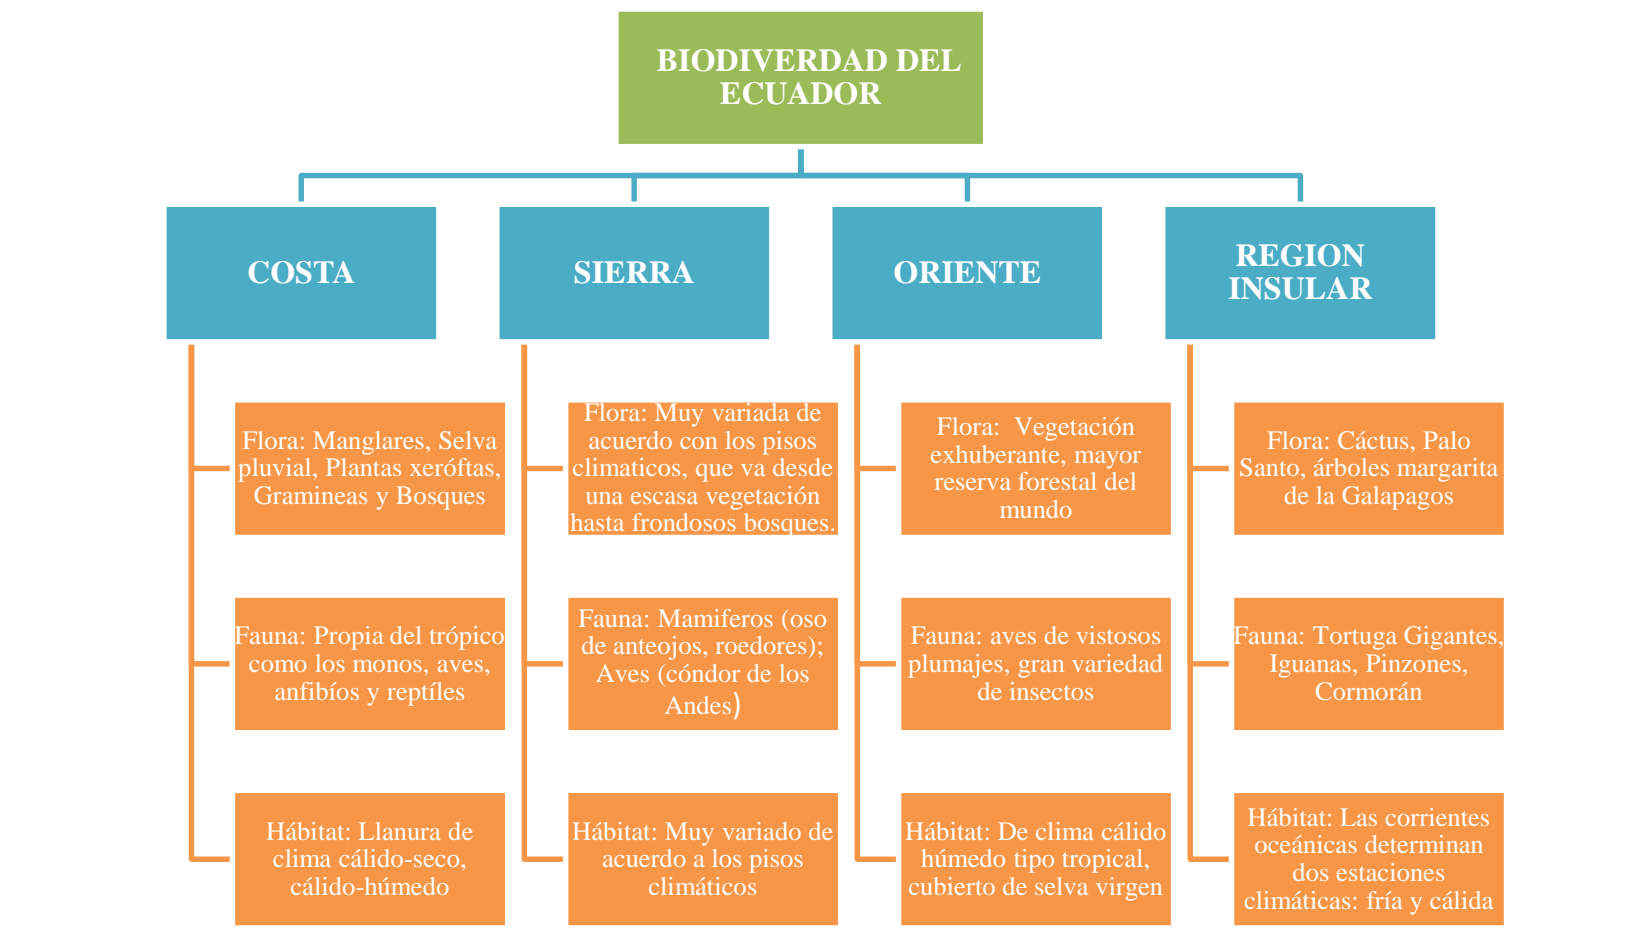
BIODIVERDAD DEL ECUADOR

COSTA

Flora: Manglares, Selva pluvial, Plantas xeróftas, Gramineas y Bosques

Fauna: Propia del trópico como los monos, aves, anfibíos y reptíles

Hábitat: Llanura de clima cálido-seco, cálido-húmedo

SIERRA

Flora: Muy variada de acuerdo con los pisos climaticos, que va desde una escasa vegetación hasta frondosos bosques.

Fauna: Mamiferos (oso de anteojos, roedores); Aves (cóndor de los Andes)

Hábitat: Muy variado de acuerdo a los pisos climáticos

ORIENTE

Flora: Vegetación exhuberante, mayor reserva forestal del mundo

Fauna: aves de vistosos plumajes, gran variedad de insectos

Hábitat: De clima cálido húmedo tipo tropical, cubierto de selva virgen

REGION INSULAR

Flora: Cáctus, Palo Santo, árboles margarita de la Galapagos

Fauna: Tortuga Gigantes, Iguanas, Pinzones, Cormorán

Hábitat: Las corrientes oceánicas determinan dos estaciones climáticas: fría y cálida